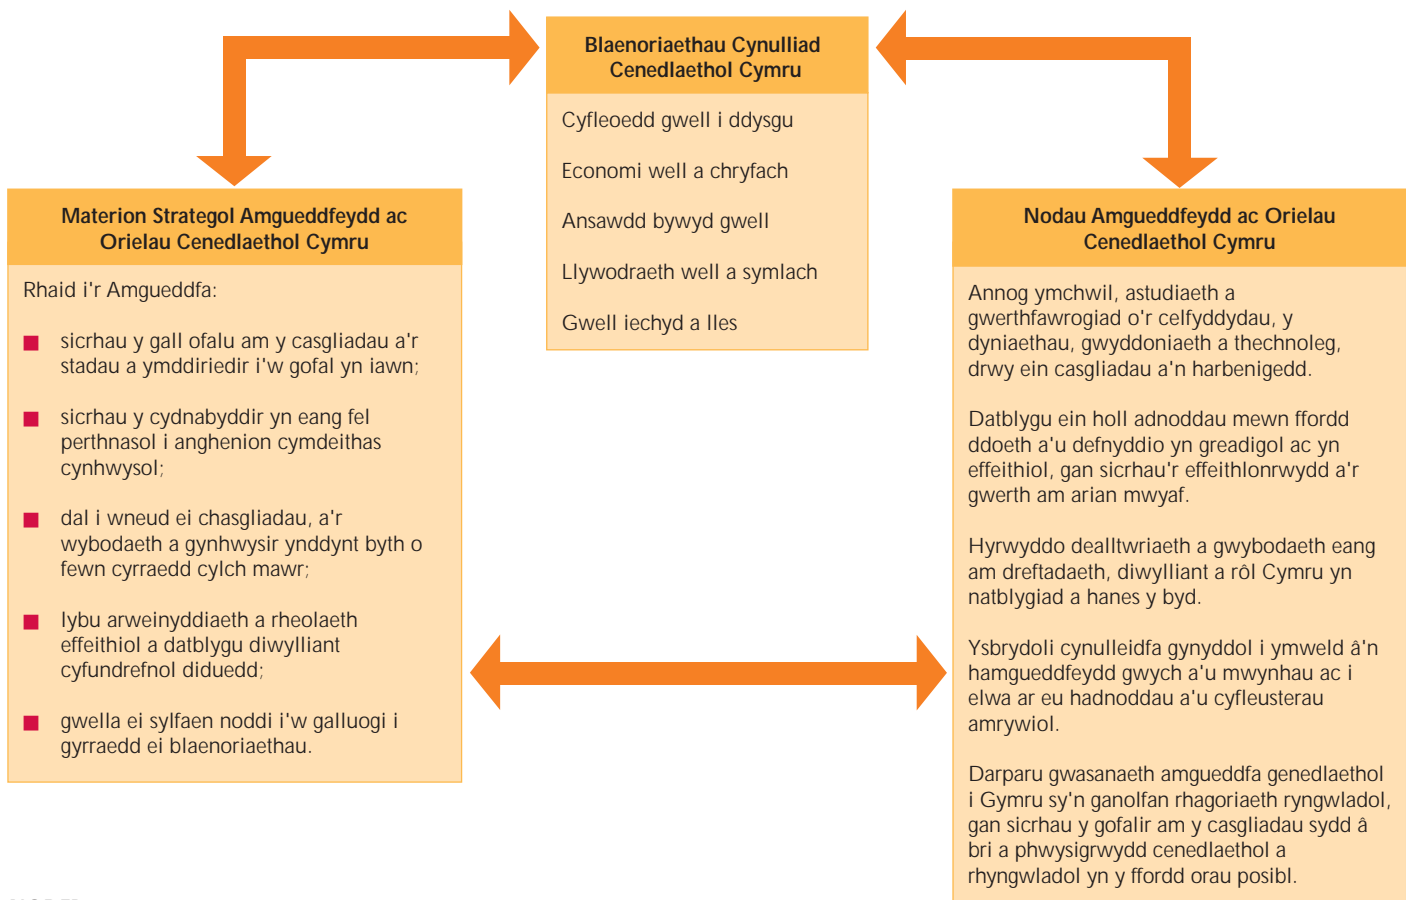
Blaenoriaethau Cynulliad Cenedlaethol Cymru

Cyfleoedd gwell i ddysgu

Economi well a chryfach

Ansawdd bywyd gwell

Llywodraeth well a symlach

Gwell iechyd a lles

Materion Strategol Amgueddfeydd ac Orielau Cenedlaethol Cymru

Rhaid i'r Amgueddfa:

■ sicrhau y gall ofalu am y casgliadau a'r stadau a ymddiriedir i'w gofal yn iawn;

■ sicrhau y cydnabyddir yn eang fel perthnasol i anghenion cymdeithas cynhwysol;

■ dal i wneud ei chasgliadau, a'r wybodaeth a gynhwysir ynddynt byth o fewn cyrraedd cylch mawr;

■ lybu arweinyddiaeth a rheolaeth effeithiol a datblygu diwylliant cyfundrefnol diduedd;

■ gwella ei sylfaen noddi i'w galluogi i gyrraedd ei blaenoriaethau.

Nodau Amgueddfeydd ac Orielau Cenedlaethol Cymru

Annog ymchwil, astudiaeth a gwerthfawrogiad o'r celfyddydau, y dyniaethau, gwyddoniaeth a thechnoleg, drwy ein casgliadau a'n harbenigedd.

Datblygu ein holl adnoddau mewn ffordd ddoeth a'u defnyddio yn greadigol ac yn effeithiol, gan sicrhau'r effeithlonrwydd a'r gwerth am arian mwyaf.

Hyrwyddo dealltwriaeth a gwybodaeth eang am dreftadaeth, diwylliant a rôl Cymru yn natblygiad a hanes y byd.

Ysbrydoli cynulleidfa gynyddol i ymweld â'n hamgueddfeydd gwych a'u mwynhau ac i elwa ar eu hadnoddau a'u cyfleusterau amrywiol.

Darparu gwasanaeth amgueddfa genedlaethol i Gymru sy'n ganolfan rhagoriaeth ryngwladol, gan sicrhau y gofalir am y casgliadau sydd â bri a phwysigrwydd cenedlaethol a rhyngwladol yn y ffordd orau posibl.